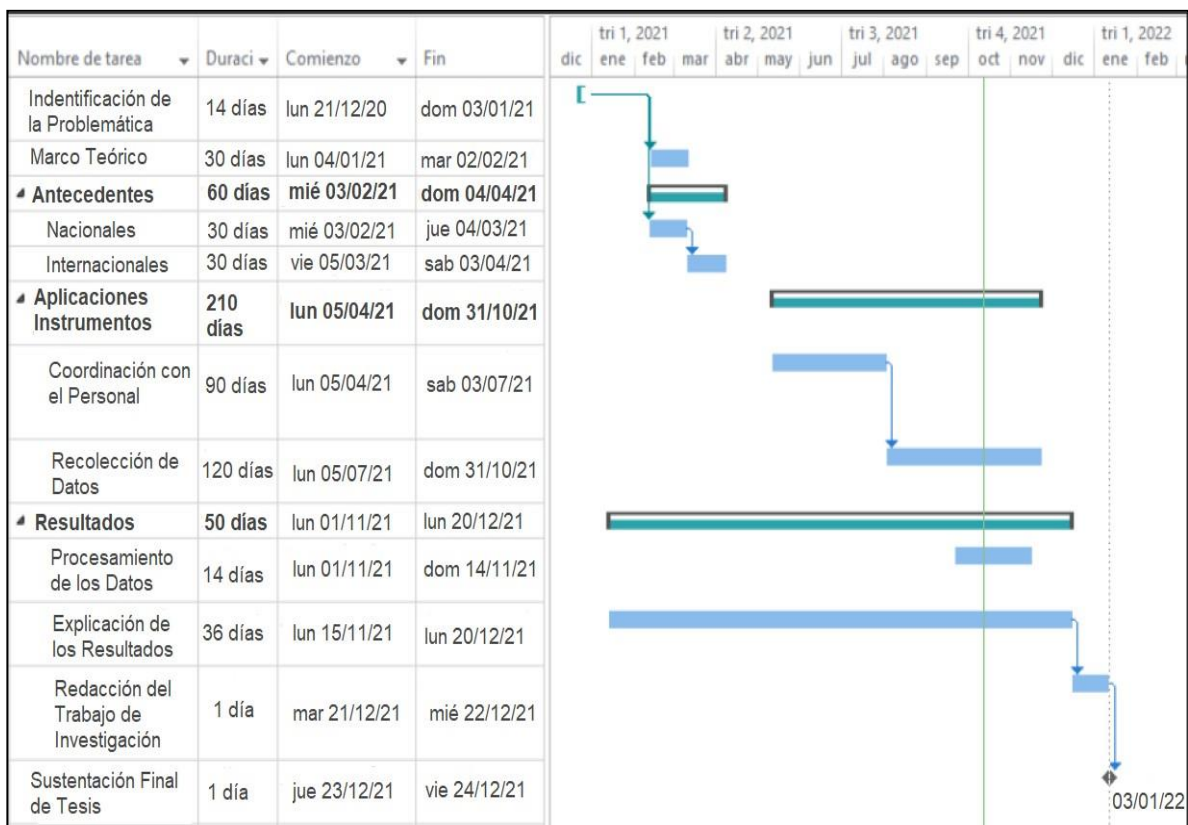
| Nombre de tarea | Duraci | Comienzo | Fin |
|---|---|---|---|
| Indentificación de la Problemática | 14 días | lun 21/12/20 | dom 03/01/21 |
| Marco Teórico | 30 días | lun 04/01/21 | mar 02/02/21 |
| **Antecedentes** | **60 días** | **mié 03/02/21** | **dom 04/04/21** |
| Nacionales | 30 días | mié 03/02/21 | jue 04/03/21 |
| Internacionales | 30 días | vie 05/03/21 | sab 03/04/21 |
| **Aplicaciones Instrumentos** | **210 días** | **lun 05/04/21** | **dom 31/10/21** |
| Coordinación con el Personal | 90 días | lun 05/04/21 | sab 03/07/21 |
| Recolección de Datos | 120 días | lun 05/07/21 | dom 31/10/21 |
| **Resultados** | **50 días** | lun 01/11/21 | lun 20/12/21 |
| Procesamiento de los Datos | 14 días | lun 01/11/21 | dom 14/11/21 |
| Explicación de los Resultados | 36 días | lun 15/11/21 | lun 20/12/21 |
| Redacción del Trabajo de Investigación | 1 día | mar 21/12/21 | mié 22/12/21 |
| Sustentación Final de Tesis | 1 día | jue 23/12/21 | vie 24/12/21 |

tri 1, 2021 | tri 2, 2021 | tri 3, 2021 | tri 4, 2021 | tri 1, 2022
dic ene feb mar abr may jun jul ago sep oct nov dic ene feb

03/01/22